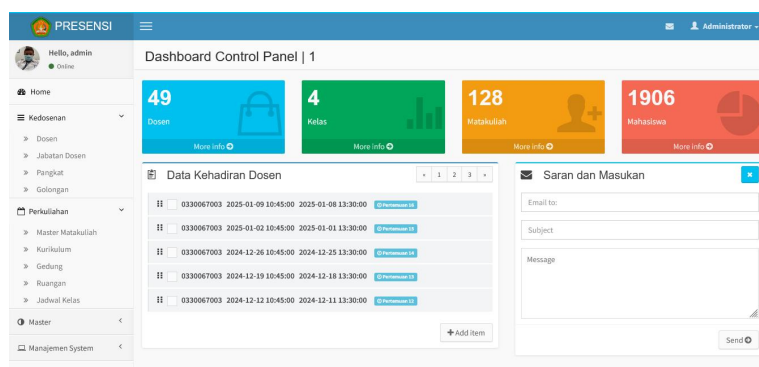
PRESENSI

Administrator

Hello, admin
Online

Home

Kedosenan
Dosen
Jabatan Dosen
Pangkat
Golongan

Perkuliahan
Master Matakuliah
Kurikulum
Gedung
Ruangan
Jadwal Kelas

Master

Manajemen System

Dashboard Control Panel | 1

49
Dosen
More info

4
Kelas
More info

128
Matakuliah
More info

1906
Mahasiswa
More info

Data Kehadiran Dosen

« 1 2 3 »

0330067003 2025-01-09 10:45:00 2025-01-08 13:30:00 Pertemuan 16

0330067003 2025-01-02 10:45:00 2025-01-01 13:30:00 Pertemuan 15

0330067003 2024-12-26 10:45:00 2024-12-25 13:30:00 Pertemuan 14

0330067003 2024-12-19 10:45:00 2024-12-18 13:30:00 Pertemuan 13

0330067003 2024-12-12 10:45:00 2024-12-11 13:30:00 Pertemuan 12

Add item

Saran dan Masukan

Email to:

Subject

Message

Send